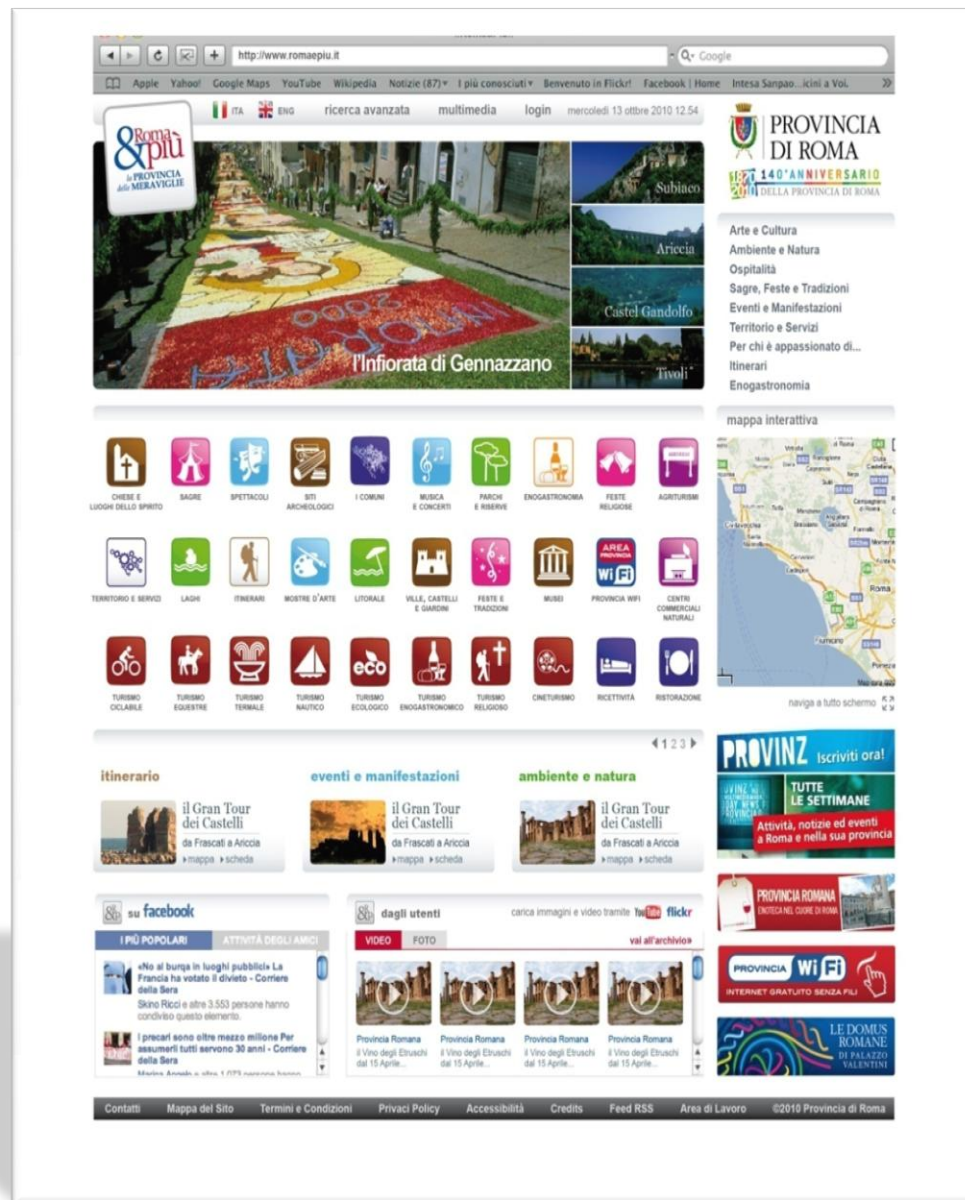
http://www.romaepiu.it
Google

Apple Yahoo! Google Maps YouTube Wikipedia Notizie (87) I più conosciuti Benvenuto in Flickr! Facebook | Home Intesa Sanpao...icini a Voi.

ITA ENG ricerca avanzata multimedia login mercoledì 13 ottobre 2010 12.54

Roma & più la PROVINCIA delle MERAVIGLIE

PROVINCIA DI ROMA
1870 2010 140° ANNIVERSARIO DELLA PROVINCIA DI ROMA

INFIORATA 2000

l'Infiorata di Gennazzano

Subiaco
Ariccia
Castel Gandolfo
Tivoli

Arte e Cultura
Ambiente e Natura
Ospitalità
Sagre, Feste e Tradizioni
Eventi e Manifestazioni
Territorio e Servizi
Per chi è appassionato di...
Itinerari
Enogastronomia

mappa interattiva

CHIESE E LUOGHI DELLO SPIRITO
SAGRE
SPETTACOLI
SITI ARCHEOLOGICI
I COMUNI
MUSICA E CONCERTI
PARCHI E RISERVE
ENOGASTRONOMIA
FESTE RELIGIOSE
AGRITURISMI

TERRITORIO E SERVIZI
LAGHI
ITINERARI
MOSTRE D'ARTE
LITORALE
VILLE, CASTELLI E GIARDINI
FESTE E TRADIZIONI
MUSEI
PROVINCIA WIFI
CENTRI COMMERCIALI NATURALI

TURISMO CICLABILE
TURISMO EQUESTRE
TURISMO TERMALE
TURISMO NAUTICO
TURISMO ECOLOGICO
TURISMO ENOGASTRONOMICO
TURISMO RELIGIOSO
CINETURISMO
RICETTIVITÀ
RISTORAZIONE

naviga a tutto schermo

1 2 3

itinerario
il Gran Tour dei Castelli
da Frascati a Ariccia
mappa scheda

eventi e manifestazioni
il Gran Tour dei Castelli
da Frascati a Ariccia
mappa scheda

ambiente e natura
il Gran Tour dei Castelli
da Frascati a Ariccia
mappa scheda

PROVINZ Iscriviti ora!
TUTTE LE SETTIMANE
Attività, notizie ed eventi a Roma e nella sua provincia

su facebook
I PIÙ POPOLARI ATTIVITÀ DEGLI AMICI
«No al burqa in luoghi pubblici» La Francia ha votato il divieto - Corriere della Sera
Skino Ricci e altre 3.553 persone hanno condiviso questo elemento.
I precari sono oltre mezzo milione Per assumerli tutti servono 30 anni - Corriere della Sera
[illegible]

dagli utenti
carica immagini e video tramite YouTube flickr
VIDEO FOTO
vai all'archivio
Provincia Romana
il Vino degli Etruschi dal 15 Aprile...
Provincia Romana
il Vino degli Etruschi dal 15 Aprile...
Provincia Romana
il Vino degli Etruschi dal 15 Aprile...
Provincia Romana
il Vino degli Etruschi dal 15 Aprile...

PROVINCIA ROMANA
ENOTECA NEL CUORE DI ROMA

PROVINCIA WiFi
INTERNET GRATUITO SENZA FILI

LE DOMUS ROMANE DI PALAZZO VALENTINI

Contatti Mappa del Sito Termini e Condizioni Privacy Policy Accessibilità Credits Feed RSS Area di Lavoro ©2010 Provincia di Roma